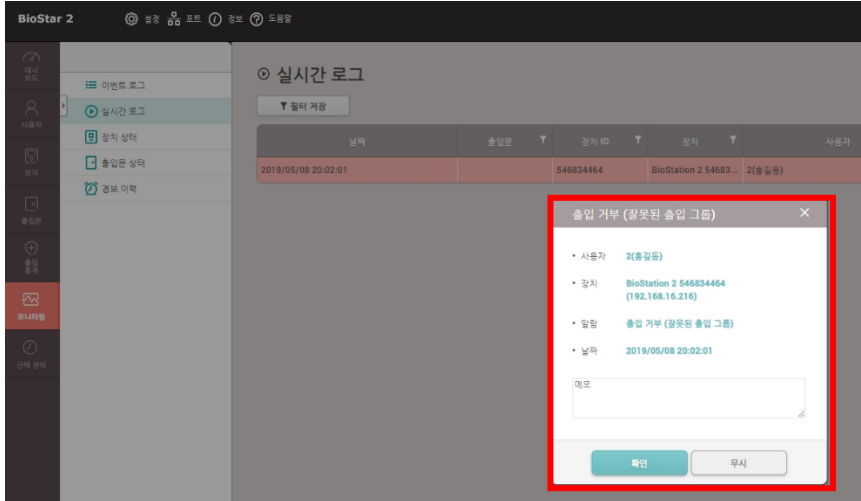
BioStar 2 설정 포트 정보 도움말

대시보드
사용자
장치
출입문
출입통제
모니터링
근태 관리

이벤트 로그
실시간 로그
장치 상태
출입문 상태
경보 이력

실시간 로그

필터 저장

| 날짜 | 출입문 | 장치 ID | 장치 | 사용자 |
|---|---|---|---|---|
| 2019/05/08 20:02:01 | | 546834464 | BioStation 2 54683... | 2(홍길동) |

출입 거부 (잘못된 출입 그룹) ×

• 사용자 2(홍길동)
• 장치 BioStation 2 546834464 (192.168.16.216)
• 알람 출입 거부 (잘못된 출입 그룹)
• 날짜 2019/05/08 20:02:01

메모

확인 무시